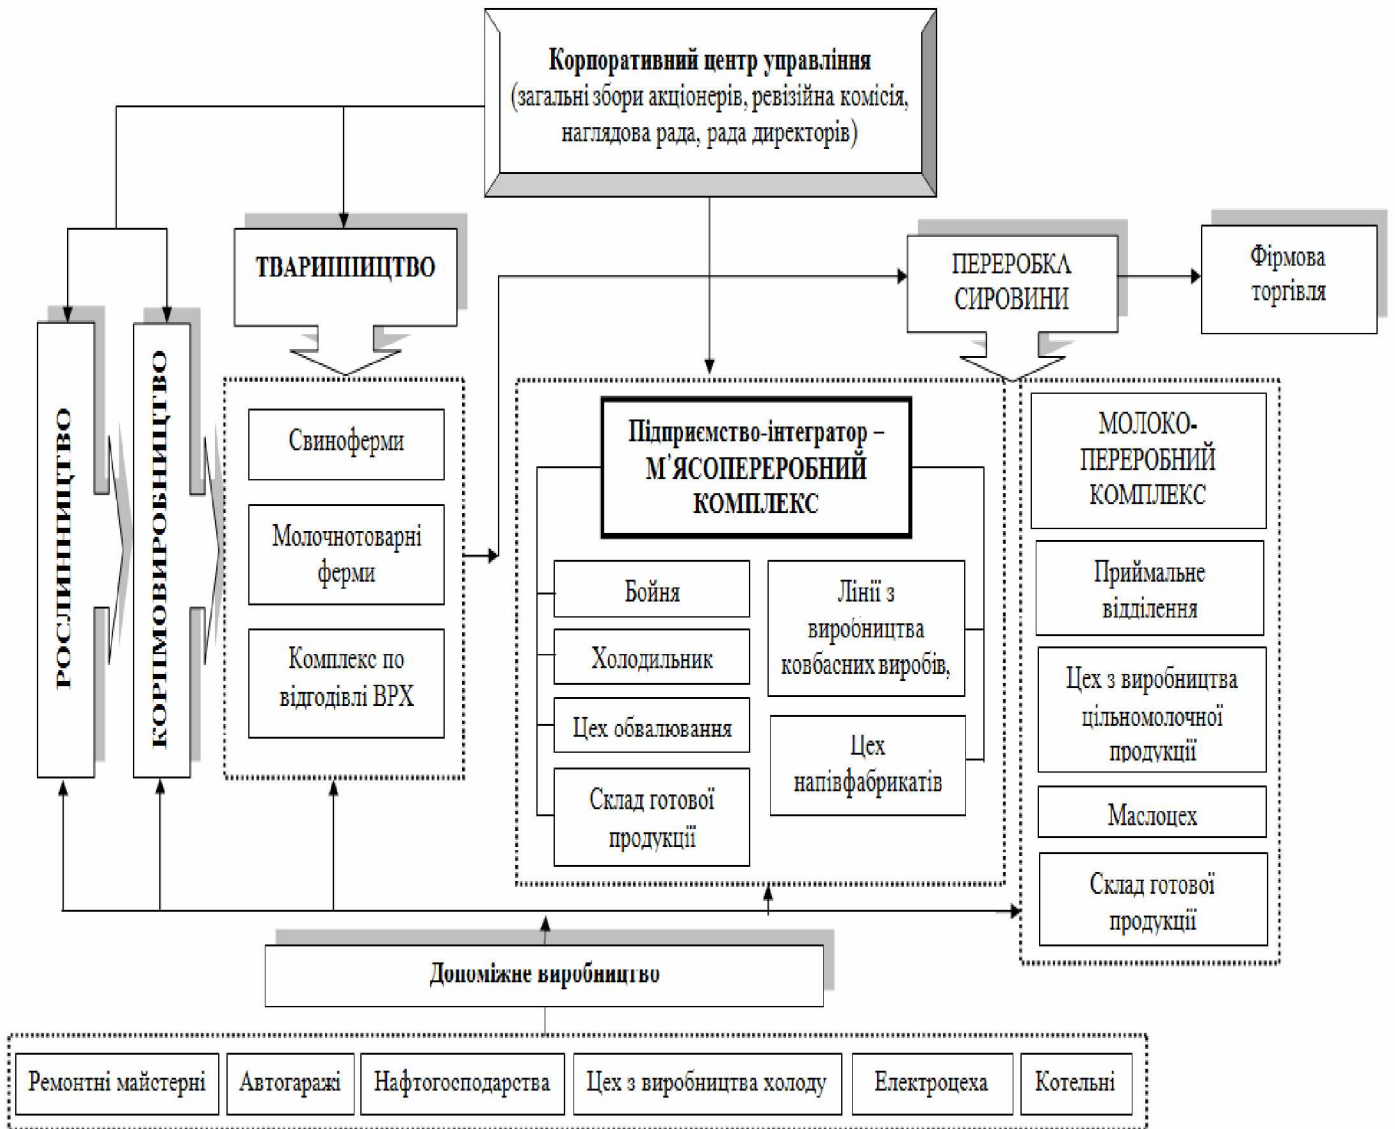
Корпоративний центр управління
(загальні збори акціонерів, ревізійна комісія, наглядова рада, рада директорів)

ТВАРИННИЦТВО

ПЕРЕРОБКА СИРОВИНИ

Фірмова торгівля

РОСЛИННИЦТВО

КОРМОВИРОБНИЦТВО

Свиноферми

Молочнотоварні ферми

Комплекс по відгодівлі ВРХ

Підприємство-інтегратор – М'ЯСОПЕРЕРОБНИЙ КОМПЛЕКС

Бойня

Холодильник

Цех обвалювання

Склад готової продукції

Лінії з виробництва ковбасних виробів,

Цех напівфабрикатів

МОЛОКО-ПЕРЕРОБНИЙ КОМПЛЕКС

Приймальне відділення

Цех з виробництва цільномолочної продукції

Маслоцех

Склад готової продукції

Допоміжне виробництво

| Ремонтні майстерні | Автогаражі | Нафтогосподарства | Цех з виробництва холоду | Електроцеха | Котельні |